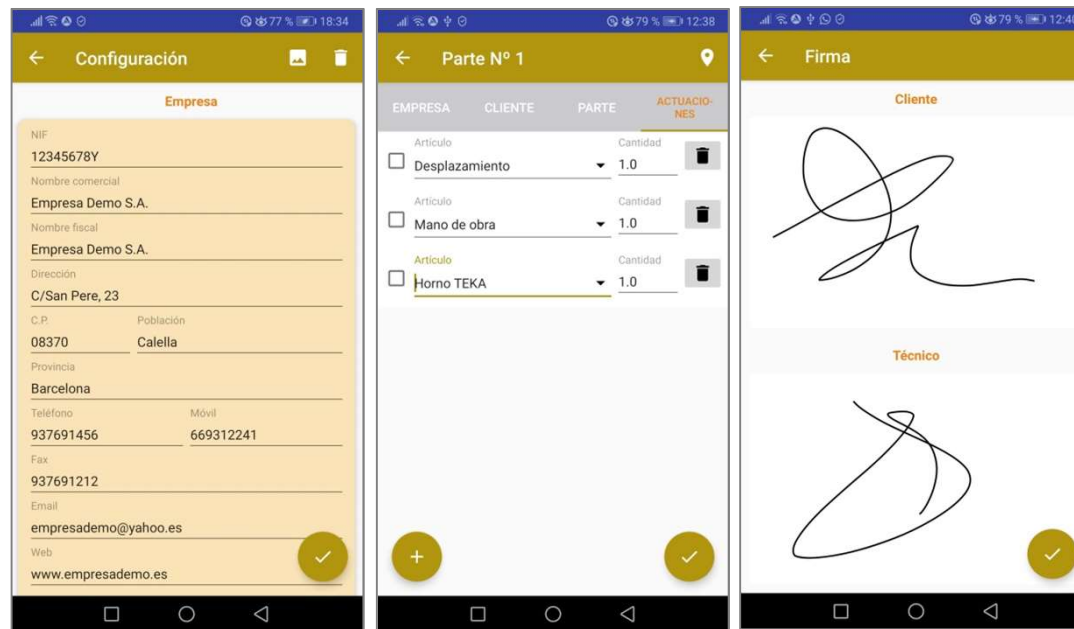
77 % 18:34

Configuración

Empresa

NIF
12345678Y
Nombre comercial
Empresa Demo S.A.
Nombre fiscal
Empresa Demo S.A.
Dirección
C/San Pere, 23
C.P.
08370
Población
Calella
Provincia
Barcelona
Teléfono
937691456
Móvil
669312241
Fax
937691212
Email
empresademo@yahoo.es
Web
www.empresademo.es

79 % 12:38

Parte Nº 1

EMPRESA CLIENTE PARTE ACTUACIONES

Artículo
Desplazamiento
Cantidad
1.0
Artículo
Mano de obra
Cantidad
1.0
Artículo
Horno TEKA
Cantidad
1.0

+

79 % 12:4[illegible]

Firma

Cliente

Técnico